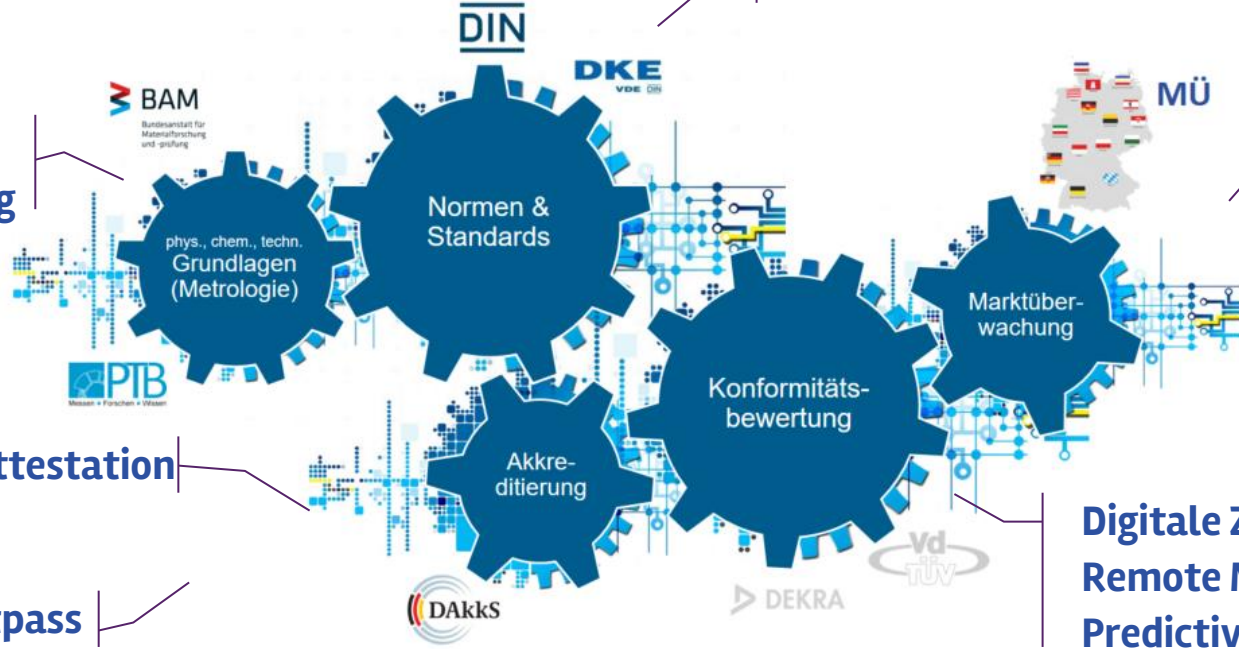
DIN

DKE
VDE DIN

BAM
Bundesanstalt für Materialforschung und -prüfung

MÜ

g

phys., chem., techn. Grundlagen (Metrologie)

Normen & Standards

Marktüberwachung

PTB
Messen • Forschen • Wissen

ttestation

Akkreditierung

Konformitätsbewertung

Digitale Z
Remote M
Predictiv

rpass

DAkkS

DEKRA

Vd TÜV